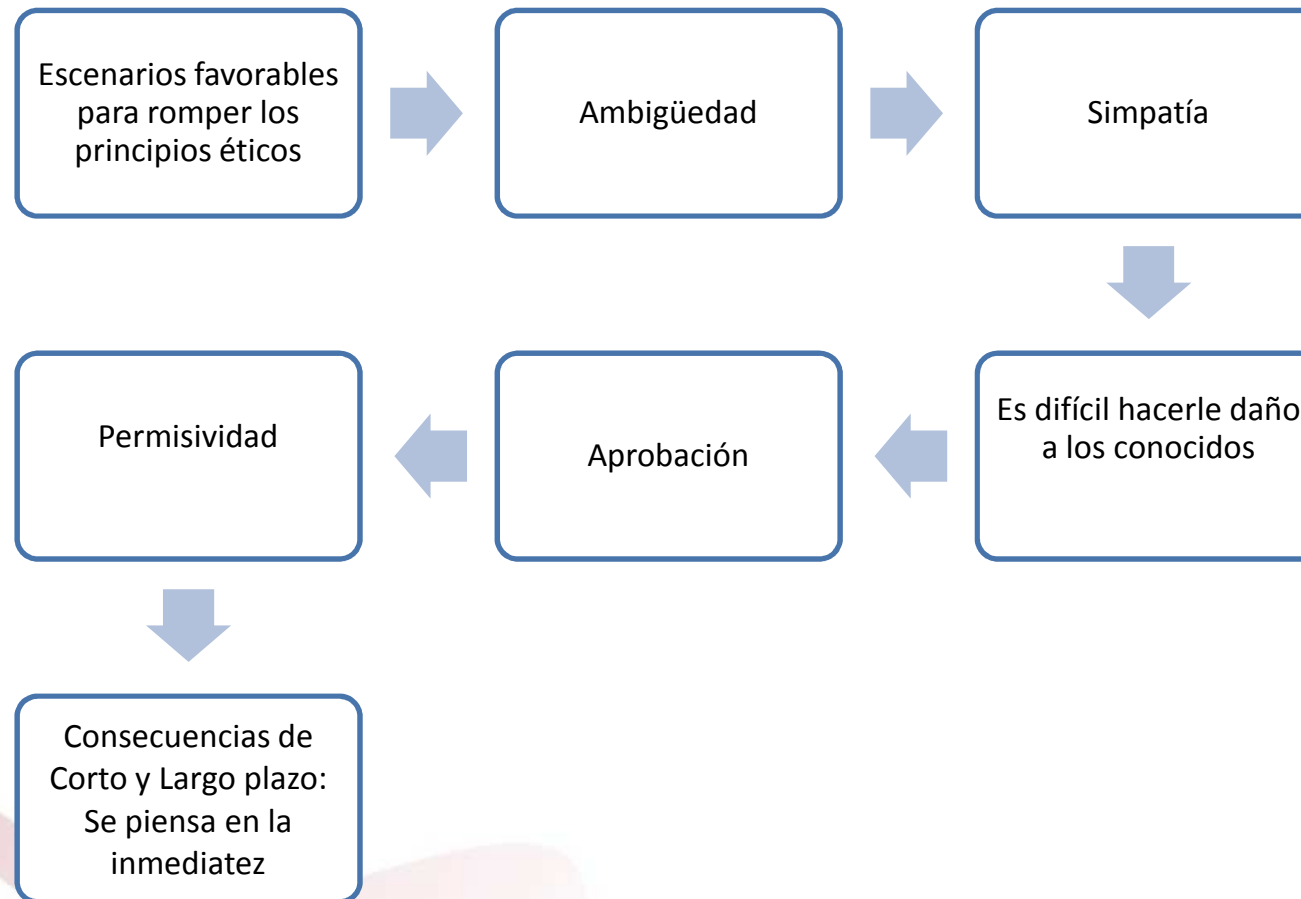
Escenarios favorables para romper los principios éticos

Ambigüedad

Simpatía

Es difícil hacerle daño a los conocidos

Aprobación

Permisividad

Consecuencias de Corto y Largo plazo: Se piensa en la inmediatez